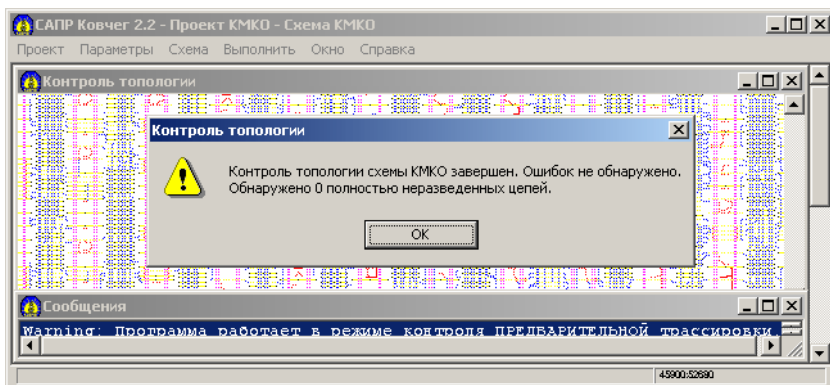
САПР Ковчег 2.2 - Проект KMKO - Схема KMKO

Проект Параметры Схема Выполнить Окно Справка

Контроль топологии

Контроль топологии

Контроль топологии схемы KMKO завершен. Ошибок не обнаружено.
Обнаружено 0 полностью неразведенных цепей.

OK

Сообщения

Warning: Программа работает в режиме контроля ПРЕДВАРИТЕЛЬНОЙ трассировки

45900:52680